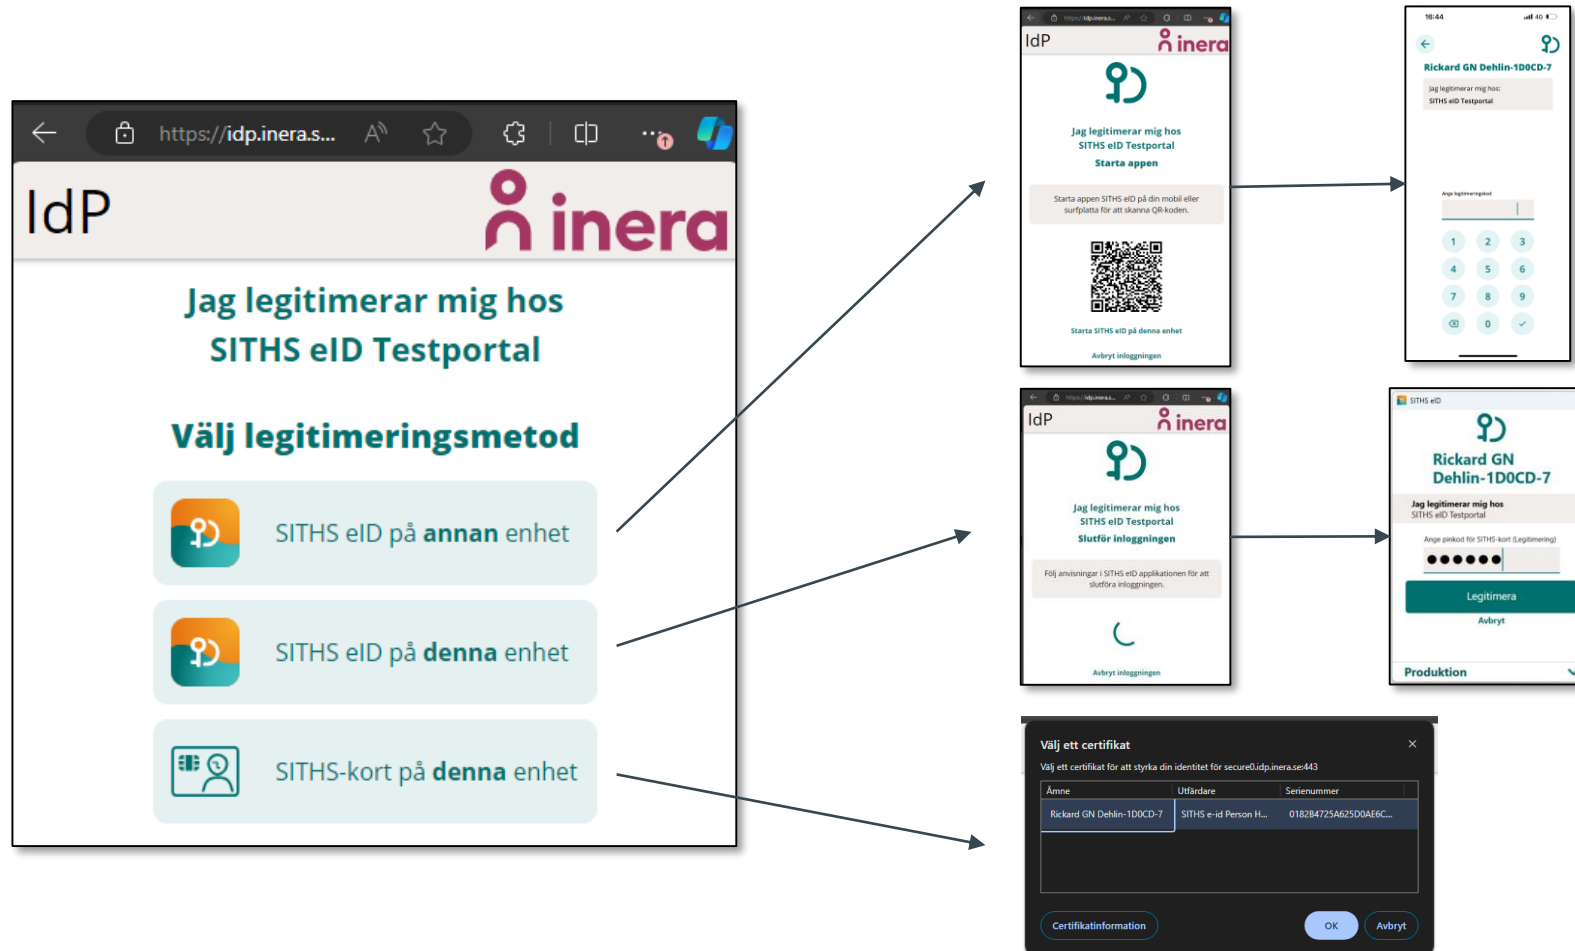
https://idp.inera.s...

IdP

inera

Jag legitimerar mig hos SITHS eID Testportal

Välj legitimeringsmetod

SITHS eID på annan enhet

SITHS eID på denna enhet

SITHS-kort på denna enhet

IdP

inera

Jag legitimerar mig hos SITHS eID Testportal

Starta appen

Starta appen SITHS eID på din mobil eller surfplatta för att skanna QR-koden.

Starta SITHS eID på denna enhet

Avbryt inloggningen

16:44

Rickard GN Dehlin-1D0CD-7

Jag legitimerar mig hos: SITHS eID Testportal

Ange legitimeringskod

1 2 3
4 5 6
7 8 9
0

IdP

inera

Jag legitimerar mig hos SITHS eID Testportal

Slutför inloggningen

Följ anvisningar i SITHS eID applikationen för att slutföra inloggningen.

Avbryt inloggningen

SITHS eID

Rickard GN Dehlin-1D0CD-7

Jag legitimerar mig hos
SITHS eID Testportal

Ange pinkod för SITHS-kort (Legitimering)

●●●●●●

Legitimera

Avbryt

Produktion

Välj ett certifikat

Välj ett certifikat för att styrka din identitet för secure0.idp.inera.se:443

| Ämne | Utfärdare | Serienummer |
|---|---|---|
| Rickard GN Dehlin-1D0CD-7 | SITHS e-id Person H... | 0182B4725A625D0AE6C... |

Certifikatinformation

OK

Avbryt